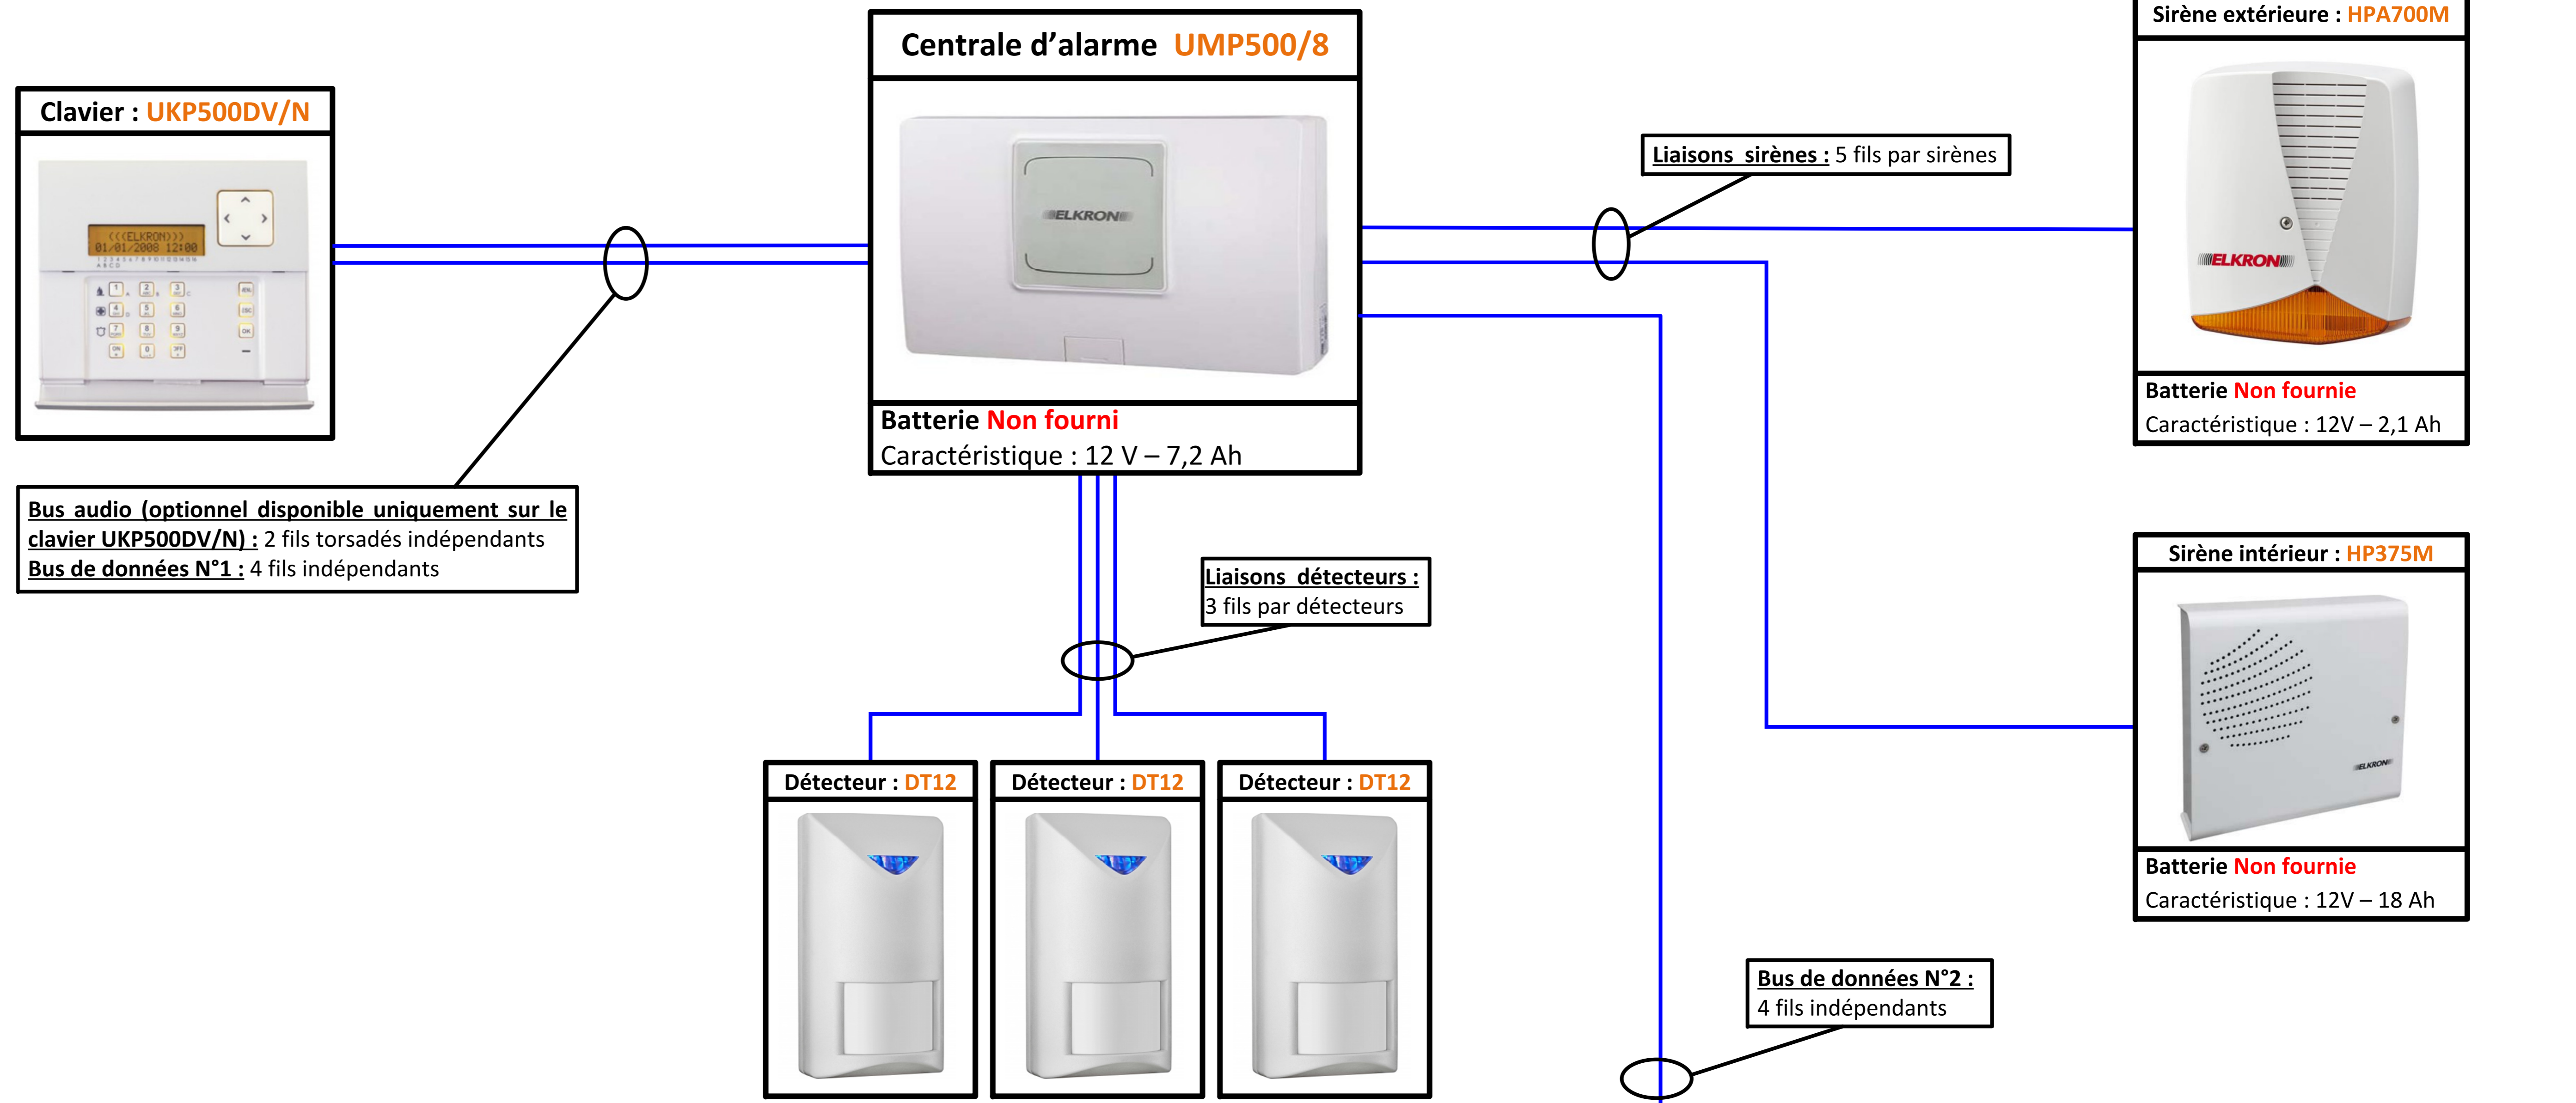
Clavier : UKP500DV/N

<<<ELKRON>>>
01/01/2008 12:00

Centrale d'alarme UMP500/8

ELKRON

Batterie Non fourni
Caractéristique : 12 V – 7,2 Ah

Sirène extérieure : HPA700M

ELKRON

Batterie Non fournie
Caractéristique : 12V – 2,1 Ah

Liaisons sirènes : 5 fils par sirènes

Bus audio (optionnel disponible uniquement sur le clavier UKP500DV/N) : 2 fils torsadés indépendants
Bus de données N°1 : 4 fils indépendants

Liaisons détecteurs :
3 fils par détecteurs

Sirène intérieur : HP375M

ELKRON

Batterie Non fournie
Caractéristique : 12V – 18 Ah

Détecteur : DT12

Détecteur : DT12

Détecteur : DT12

Bus de données N°2 :
4 fils indépendants